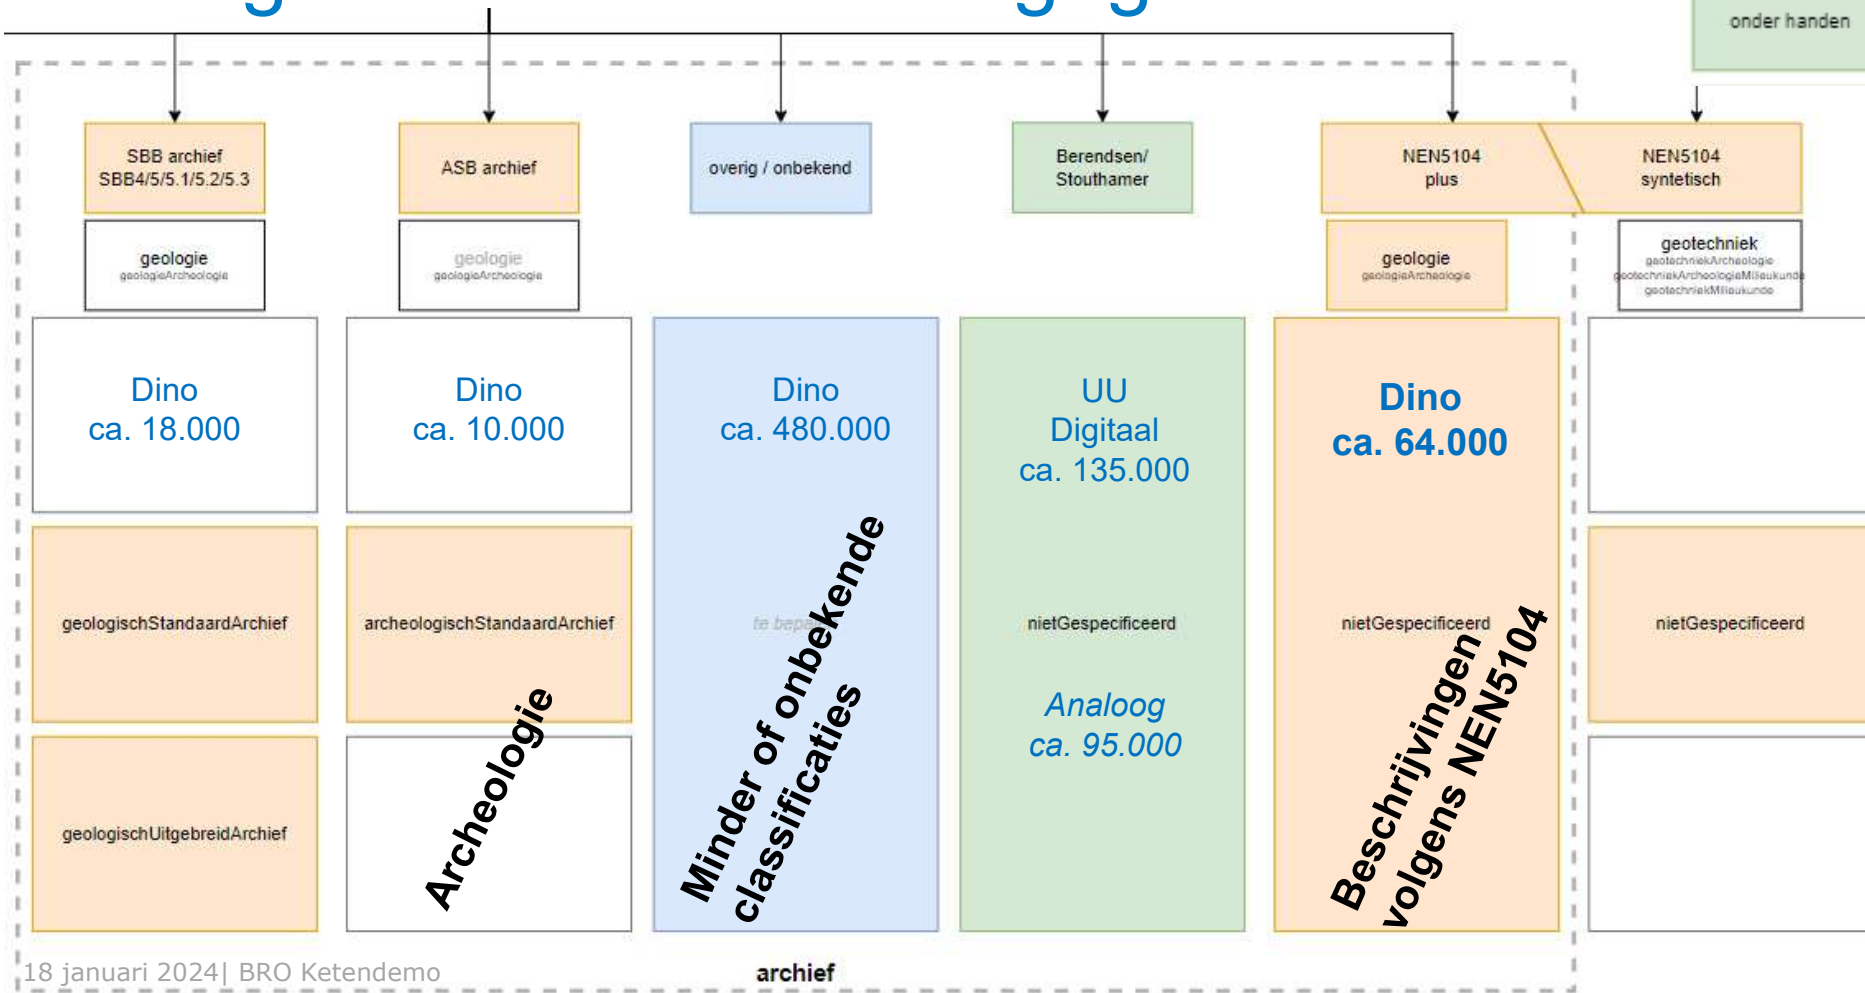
onder handen

SBB archief SBB4/5/5.1/5.2/5.3

ASB archief

overig / onbekend

Berendsen/ Stouthamer

NEN5104 plus

NEN5104 syntetisch

geologie
geologieArcheologie

geologie
geologieArcheologie

geologie
geologieArcheologie

geotechniek
geotechniekArcheologie
geotechniekArcheologieMilieukunde
geotechniekMilieukunde

Dino
ca. 18.000

Dino
ca. 10.000

Dino
ca. 480.000

UU
Digitaal
ca. 135.000

Dino
ca. 64.000

geologischStandaardArchief

archeologischStandaardArchief

te bepalen

nietGespecificeerd

nietGespecificeerd

nietGespecificeerd

Analoog
ca. 95.000

geologischUitgebreidArchief

Archeologie

Minder of onbekende classificaties

Beschrijvingen volgens NEN5104

18 januari 2024| BRO Ketendemo

archief